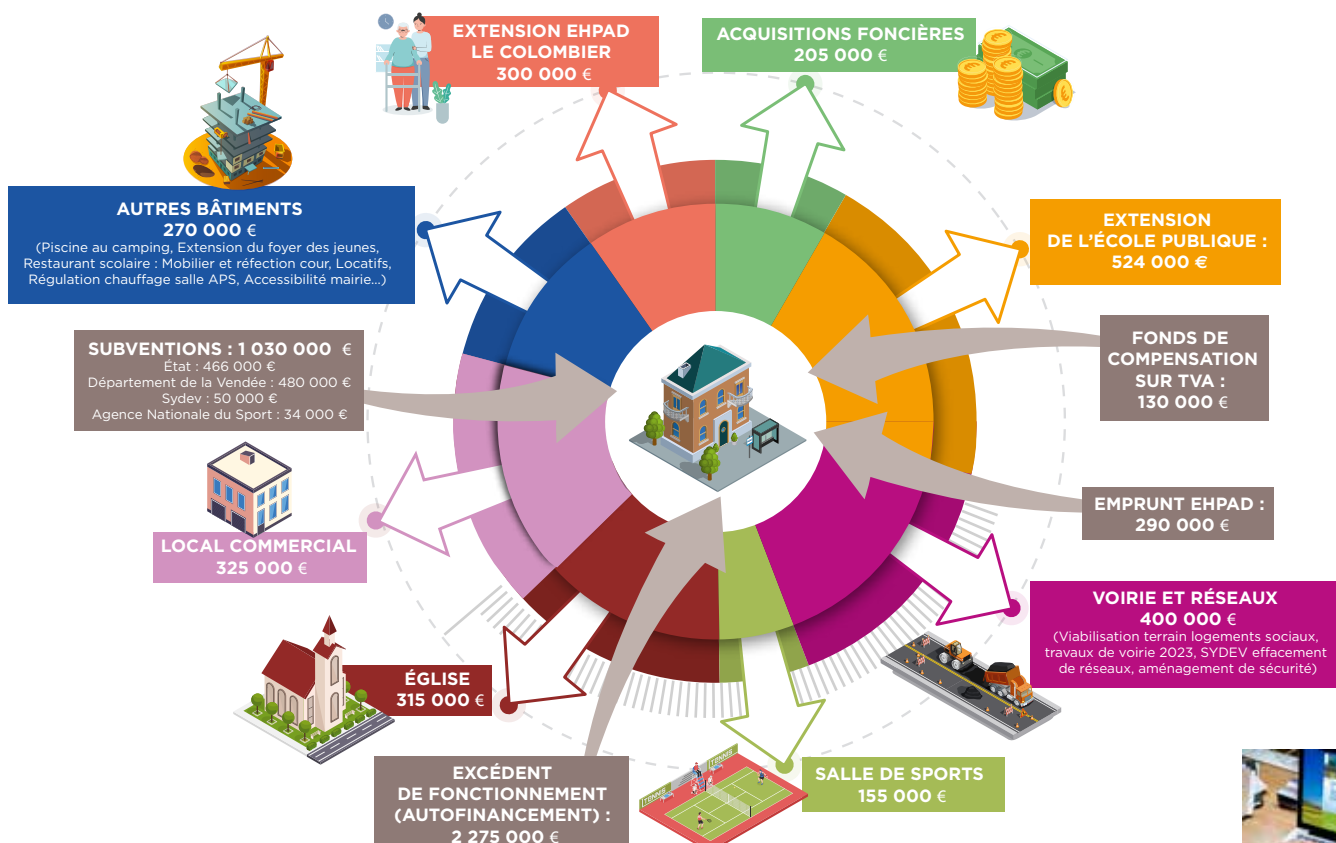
EXTENSION EHPAD
LE COLOMBIER
300 000 €

ACQUISITIONS FONCIÈRES
205 000 €

AUTRES BÂTIMENTS
270 000 €
(Piscine au camping, Extension du foyer des jeunes, Restaurant scolaire : Mobilier et réfection cour, Locatifs, Régulation chauffage salle APS, Accessibilité mairie...)

EXTENSION
DE L'ÉCOLE PUBLIQUE :
524 000 €

SUBVENTIONS : 1 030 000 €
État : 466 000 €
Département de la Vendée : 480 000 €
Sydev : 50 000 €
Agence Nationale du Sport : 34 000 €

FONDS DE
COMPENSATION
SUR TVA :
130 000 €

EMPRUNT EHPAD :
290 000 €

LOCAL COMMERCIAL
325 000 €

VOIRIE ET RÉSEAUX
400 000 €
(Viabilisation terrain logements sociaux, travaux de voirie 2023, SYDEV effacement de réseaux, aménagement de sécurité)

ÉGLISE
315 000 €

EXCÉDENT
DE FONCTIONNEMENT
(AUTOFINANCEMENT) :
2 275 000 €

TENNIS

SALLE DE SPORTS
155 000 €